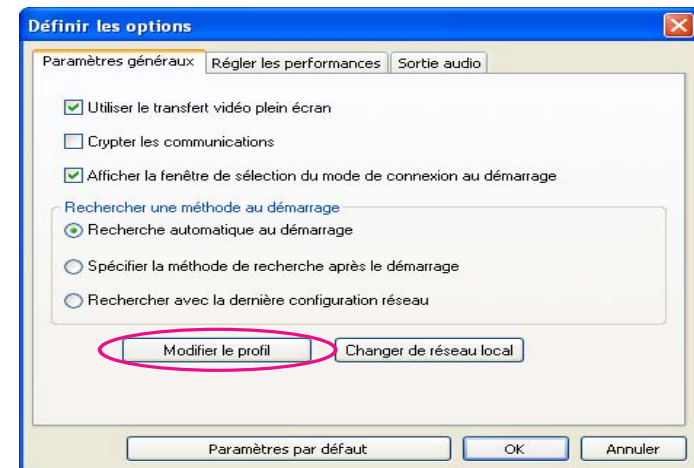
Définir les options

Paramètres généraux | Régler les performances | Sortie audio

Utiliser le transfert vidéo plein écran

Crypter les communications

Afficher la fenêtre de sélection du mode de connexion au démarrage

Rechercher une méthode au démarrage

Recherche automatique au démarrage

Spécifier la méthode de recherche après le démarrage

Rechercher avec la dernière configuration réseau

Modifier le profil

Changer de réseau local

Paramètres par défaut

OK

Annuler